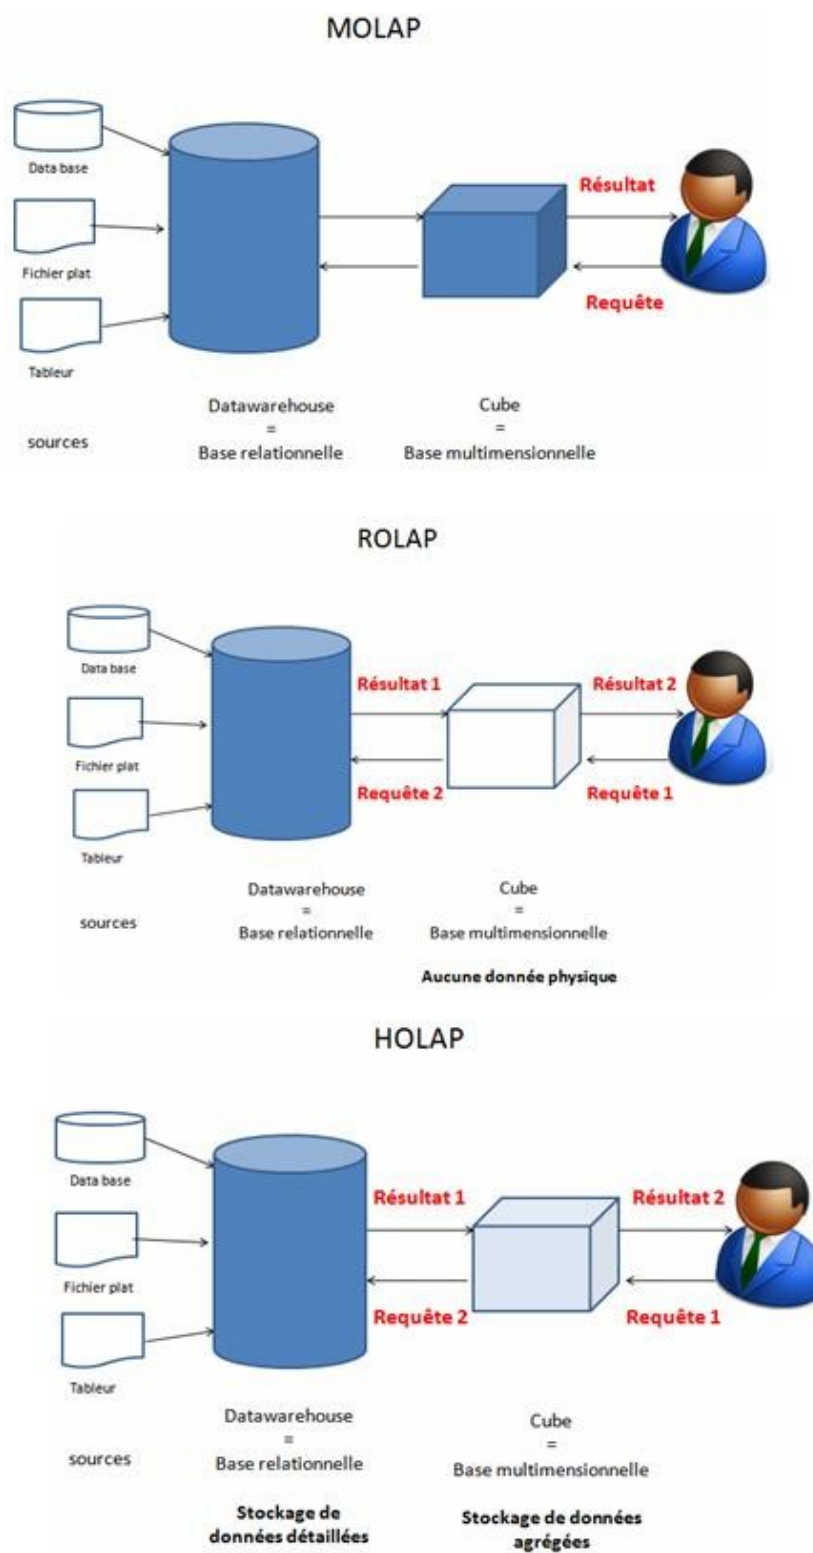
MOLAP

Data base

Fichier plat

Tableur

Résultat

Requête

sources

Datawarehouse
=
Base relationnelle

Cube
=
Base multimensionnelle

ROLAP

Data base

Fichier plat

Tableur

Résultat 1

Requête 2

Résultat 2

Requête 1

sources

Datawarehouse
=
Base relationnelle

Cube
=
Base multimensionnelle

Aucune donnée physique

HOLAP

Data base

Fichier plat

Tableur

Résultat 1

Requête 2

Résultat 2

Requête 1

sources

Datawarehouse
=
Base relationnelle

Stockage de données détaillées

Cube
=
Base multimensionnelle

Stockage de données agrégées